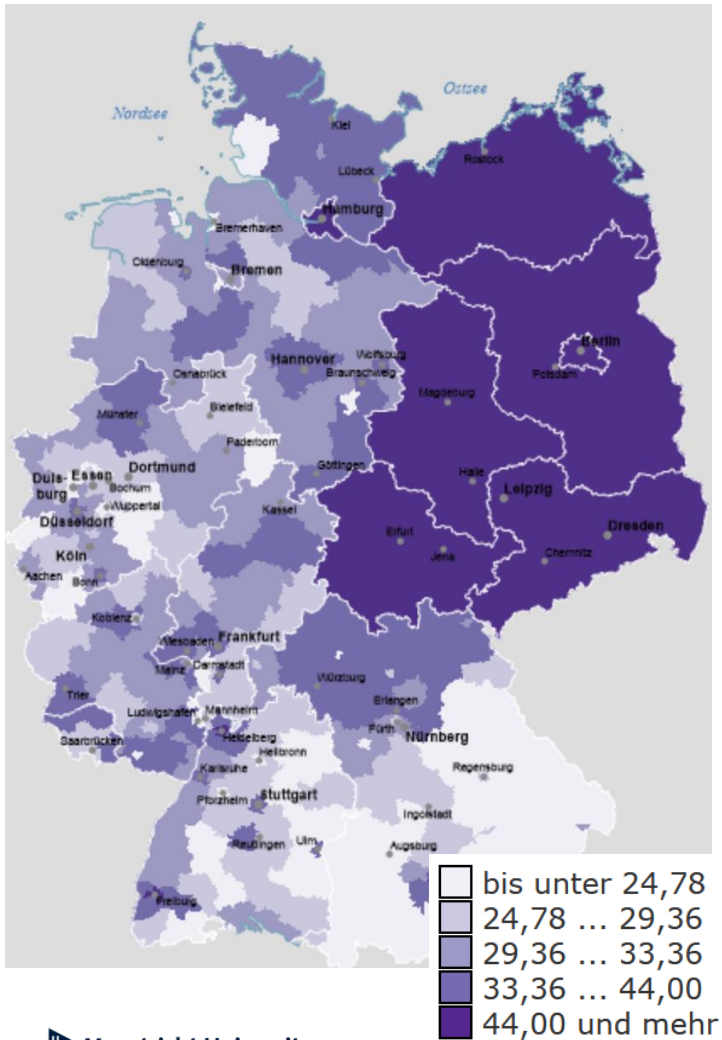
Nordsee
Ostsee
Kiel
Rostock
Lübeck
Hamburg
Bremerhaven
Oldenburg
Bremen
Hannover
Wolfsburg
Braunschweig
Osnabrück
Bielefeld
Münster
Paderborn
Magdeburg
Berlin
Potsdam
Duisburg
Essen
Dortmund
Bochum
Wuppertal
Düsseldorf
Göttingen
Halle
Leipzig
Kassel
Dresden
Köln
Aachen
Bonn
Erfurt
Jena
Chemnitz
Koblenz
Wiesbaden
Frankfurt
Mainz
Darmstadt
Würzburg
Trier
Ludwigshafen
Mannheim
Erlangen
Heidelberg
Fürth
Nürnberg
Saarbrücken
Heilbronn
Karlsruhe
Regensburg
Pforzheim
Stuttgart
Ingolstadt
Reutlingen
Ulm
Augsburg
Freiburg

bis unter 24,78
24,78 ... 29,36
29,36 ... 33,36
33,36 ... 44,00
44,00 und mehr